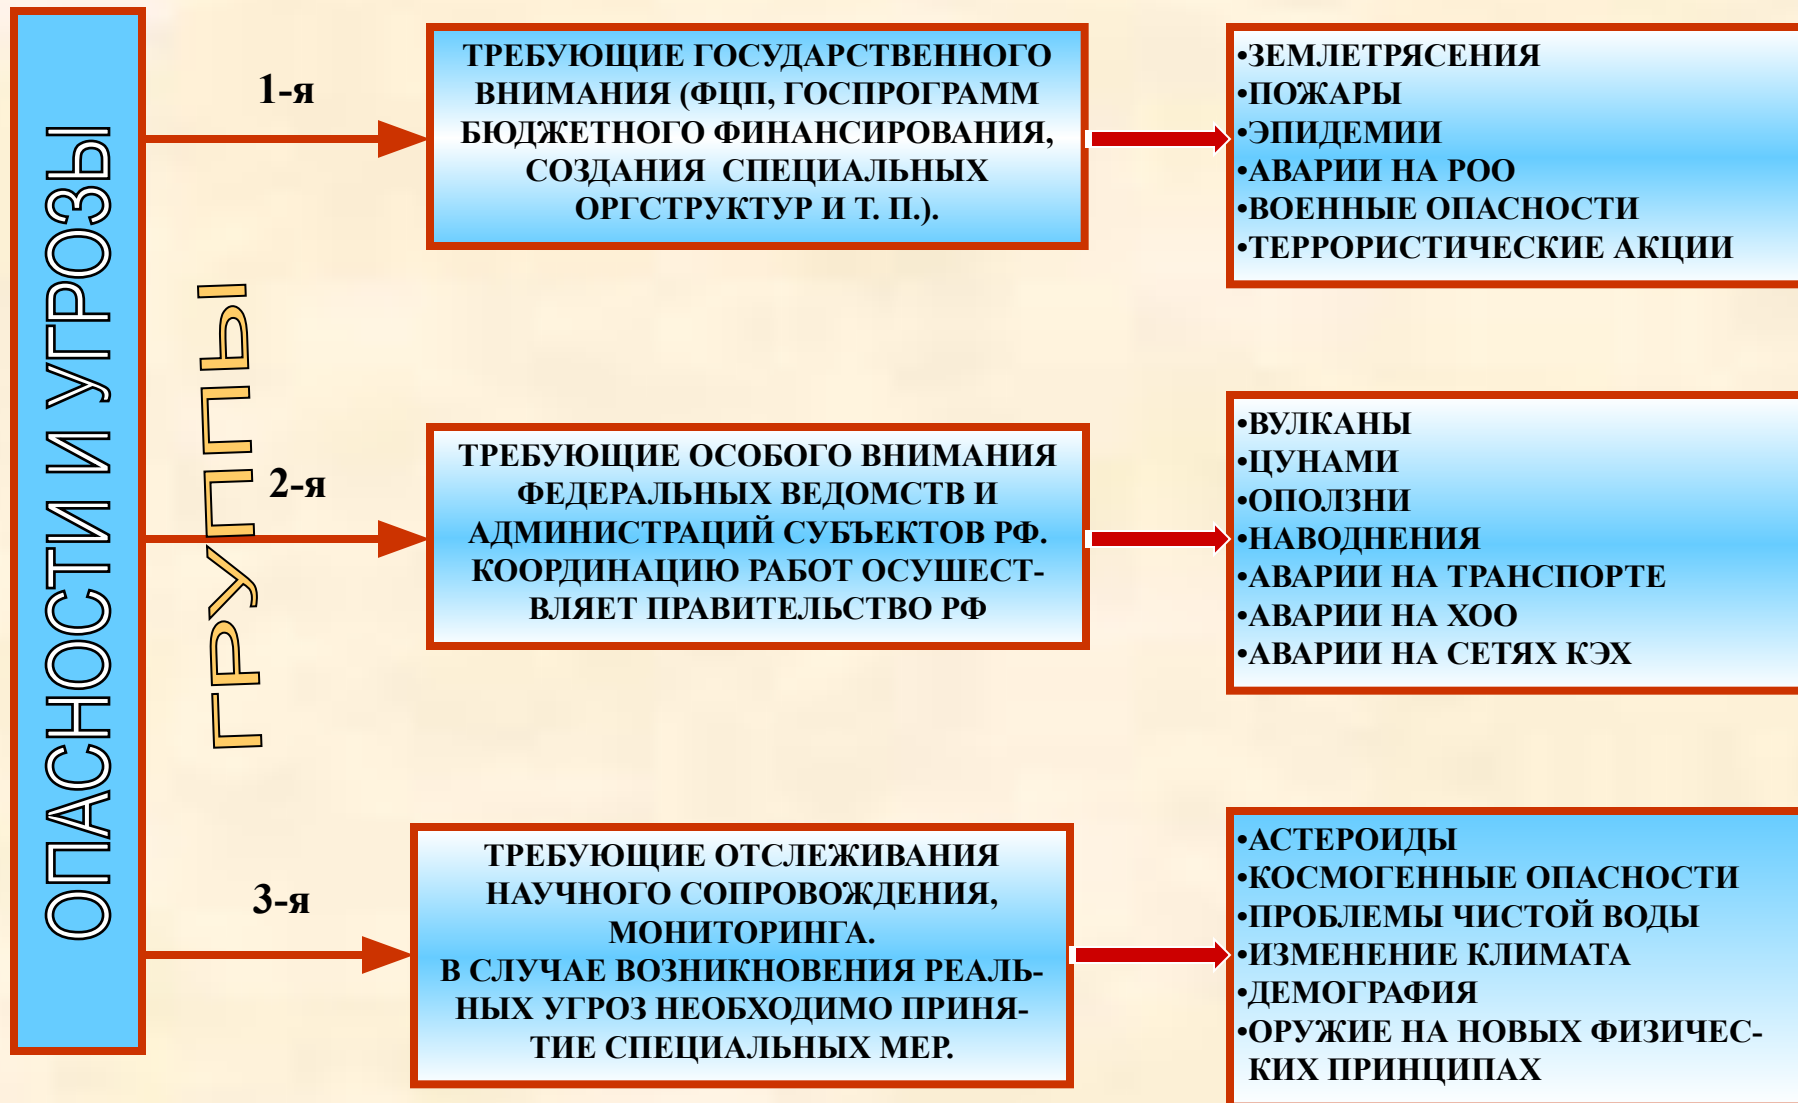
ОПАСНОСТИ И УГРОЗЫ

ГРУППЫ

1-я

ТРЕБУЮЩИЕ ГОСУДАРСТВЕННОГО ВНИМАНИЯ (ФЦП, ГОСПРОГРАММ БЮДЖЕТНОГО ФИНАНСИРОВАНИЯ, СОЗДАНИЯ СПЕЦИАЛЬНЫХ ОРГСТРУКТУР И Т. П.).

•ЗЕМЛЕТРЯСЕНИЯ
•ПОЖАРЫ
•ЭПИДЕМИИ
•АВАРИИ НА РОО
•ВОЕННЫЕ ОПАСНОСТИ
•ТЕРРОРИСТИЧЕСКИЕ АКЦИИ

2-я

ТРЕБУЮЩИЕ ОСОБОГО ВНИМАНИЯ ФЕДЕРАЛЬНЫХ ВЕДОМСТВ И АДМИНИСТРАЦИЙ СУБЪЕКТОВ РФ. КООРДИНАЦИЮ РАБОТ ОСУШЕСТВЛЯЕТ ПРАВИТЕЛЬСТВО РФ

•ВУЛКАНЫ
•ЦУНАМИ
•ОПОЛЗНИ
•НАВОДНЕНИЯ
•АВАРИИ НА ТРАНСПОРТЕ
•АВАРИИ НА ХОО
•АВАРИИ НА СЕТЯХ КЭХ

3-я

ТРЕБУЮЩИЕ ОТСЛЕЖИВАНИЯ НАУЧНОГО СОПРОВОЖДЕНИЯ, МОНИТОРИНГА.
В СЛУЧАЕ ВОЗНИКНОВЕНИЯ РЕАЛЬНЫХ УГРОЗ НЕОБХОДИМО ПРИНЯТИЕ СПЕЦИАЛЬНЫХ МЕР.

•АСТЕРОИДЫ
•КОСМОГЕННЫЕ ОПАСНОСТИ
•ПРОБЛЕМЫ ЧИСТОЙ ВОДЫ
•ИЗМЕНЕНИЕ КЛИМАТА
•ДЕМОГРАФИЯ
•ОРУЖИЕ НА НОВЫХ ФИЗИЧЕСКИХ ПРИНЦИПАХ